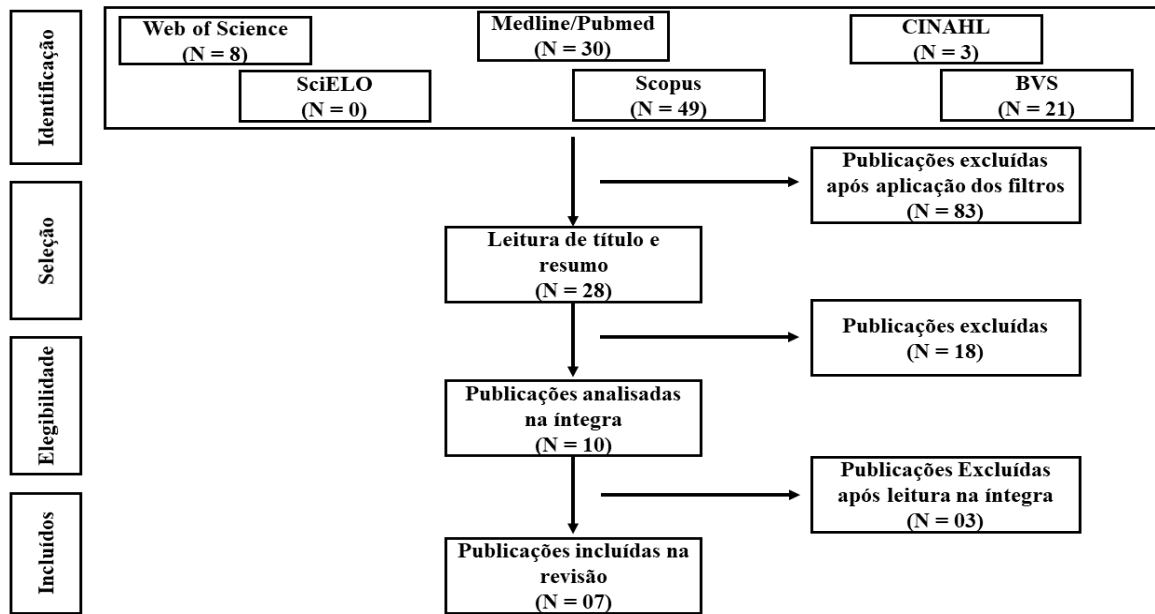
Identificação

Web of Science
(N = 8)

Medline/Pubmed
(N = 30)

CINAHL
(N = 3)

SciELO
(N = 0)

Scopus
(N = 49)

BVS
(N = 21)

Seleção

Publicações excluídas após aplicação dos filtros
(N = 83)

Leitura de título e resumo
(N = 28)

Publicações excluídas
(N = 18)

Elegibilidade

Publicações analisadas na íntegra
(N = 10)

Publicações Excluídas após leitura na íntegra
(N = 03)

Incluídos

Publicações incluídas na revisão
(N = 07)